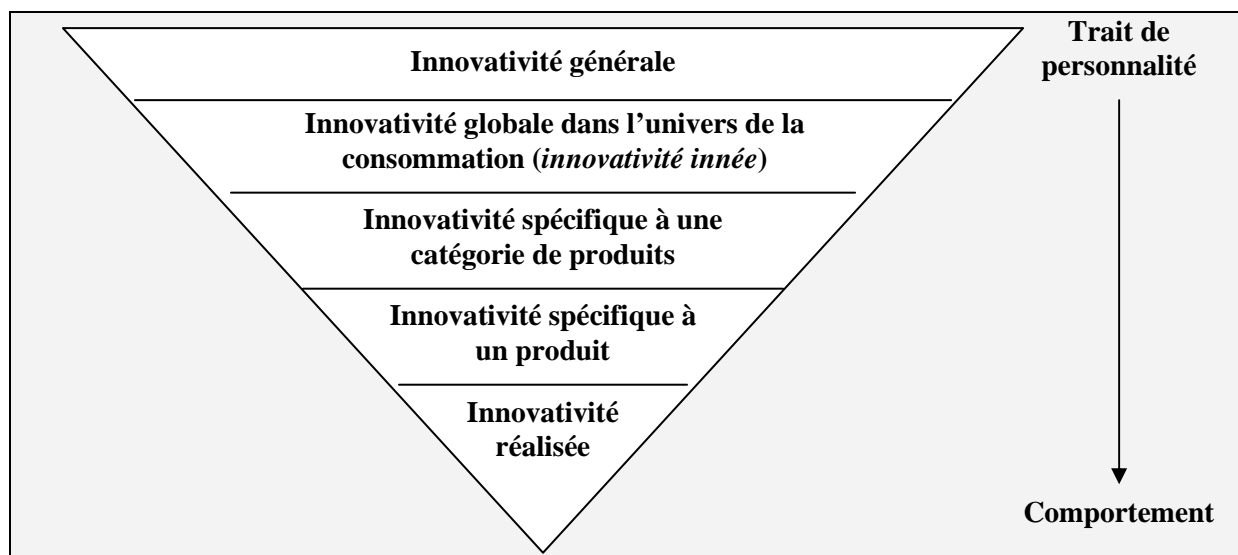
Innovativité générale

Innovativité globale dans l'univers de la consommation (*innovativité innée*)

Innovativité spécifique à une catégorie de produits

Innovativité spécifique à un produit

Innovativité réalisée

Trait de personnalité

Comportement